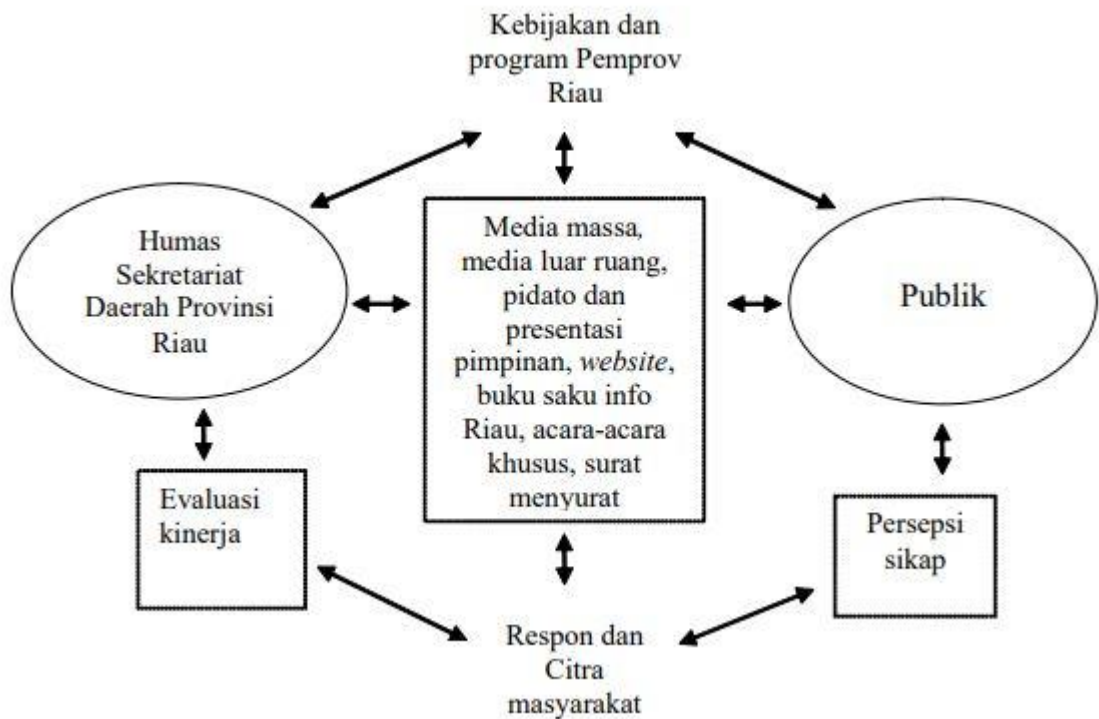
Kebijakan dan program Pemprov Riau

Humas Sekretariat Daerah Provinsi Riau

Media massa, media luar ruang, pidato dan presentasi pimpinan, website, buku saku info Riau, acara-acara khusus, surat menyurat

Publik

Evaluasi kinerja

Persepsi sikap

Respon dan Citra masyarakat